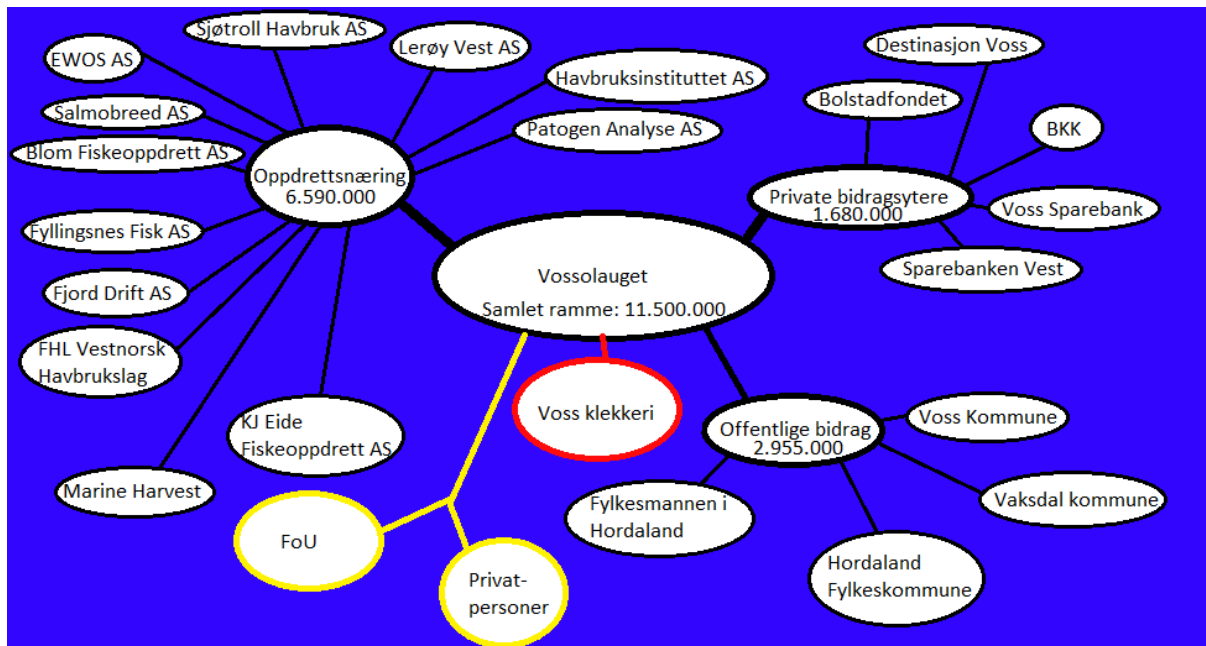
Sjøtroll Havbruk AS

Lerøy Vest AS

EWOS AS

Havbruksinstituttet AS

Salmobreed AS

Patogen Analyse AS

Blom Fiskeoppdrett AS

Oppdrettsnæring
6.590.000

Fyllingsnes Fisk AS

Fjord Drift AS

FHL Vestnorsk Havbrukslag

KJ Eide Fiskeoppdrett AS

Marine Harvest

Destinasjon Voss

Bolstadfondet

BKK

Private bidragsytere
1.680.000

Voss Sparebank

Sparebanken Vest

Vossolauget

Samlet ramme: 11.500.000

Voss klekkeri

Offentlige bidrag
2.955.000

Voss Kommune

Vaksdal kommune

Fylkesmannen i Hordaland

Hordaland Fylkeskommune

FoU

Privat-personer